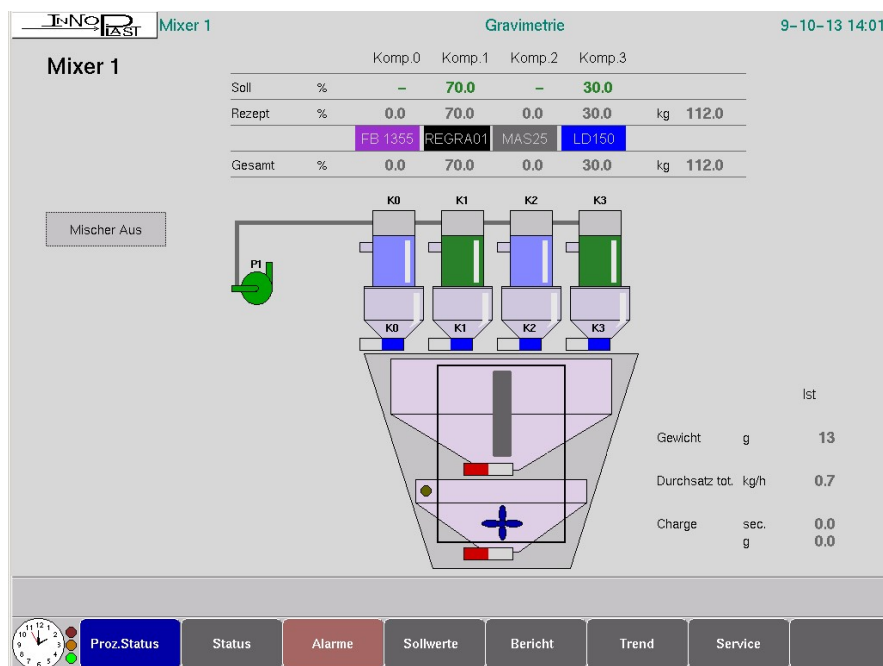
INNOPLAST Mixer 1 Gravimetrie 9-10-13 14:01

Mixer 1

| | | Komp.0 | Komp.1 | Komp.2 | Komp.3 | | |
|---|---|---|---|---|---|---|---|
| Soll | % | – | 70.0 | – | 30.0 | | |
| Rezept | % | 0.0 | 70.0 | 0.0 | 30.0 | kg | 112.0 |
| | | FB 1355 | REGRA01 | MAS25 | LD150 | | |
| Gesamt | % | 0.0 | 70.0 | 0.0 | 30.0 | kg | 112.0 |

Mischer Aus

K0 K1 K2 K3

P1

K0 K1 K2 K3

Ist

Gewicht g 13

Durchsatz tot. kg/h 0.7

Charge sec. 0.0
g 0.0

Proz.Status Status Alarme Sollwerte Bericht Trend Service